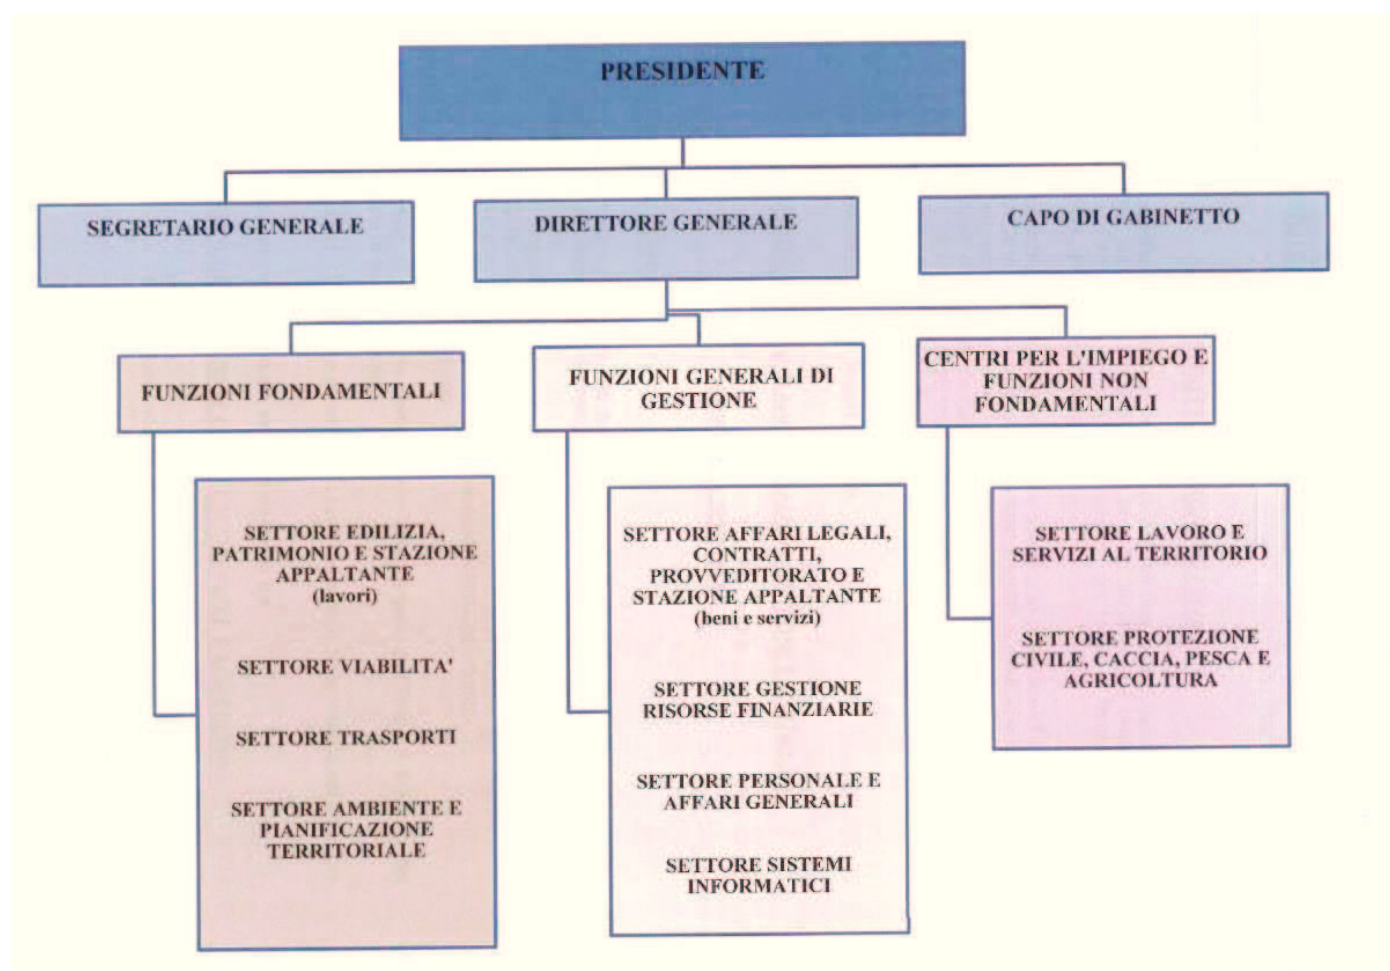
PRESIDENTE

SEGRETARIO GENERALE

DIRETTORE GENERALE

CAPO DI GABINETTO

FUNZIONI FONDAMENTALI

FUNZIONI GENERALI DI GESTIONE

CENTRI PER L'IMPIEGO E FUNZIONI NON FONDAMENTALI

SETTORE EDILIZIA, PATRIMONIO E STAZIONE APPALTANTE (lavori)

SETTORE VIABILITA'

SETTORE TRASPORTI

SETTORE AMBIENTE E PIANIFICAZIONE TERRITORIALE

SETTORE AFFARI LEGALI, CONTRATTI, PROVVEDITORATO E STAZIONE APPALTANTE (beni e servizi)

SETTORE GESTIONE RISORSE FINANZIARIE

SETTORE PERSONALE E AFFARI GENERALI

SETTORE SISTEMI INFORMATICI

SETTORE LAVORO E SERVIZI AL TERRITORIO

SETTORE PROTEZIONE CIVILE, CACCIA, PESCA E AGRICOLTURA